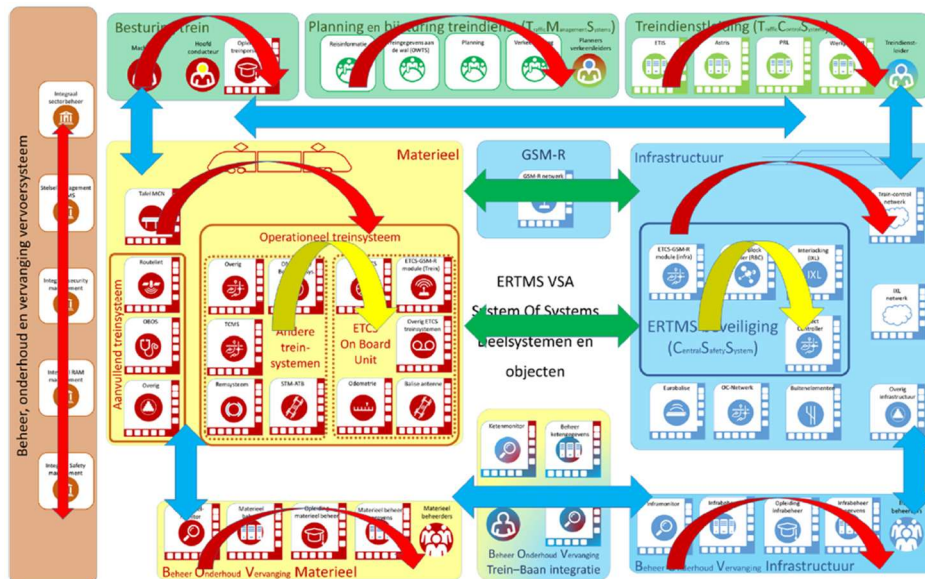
Beheer, onderhoud en vervanging vervoersysteem

Integraal sectorbeheer

Stelselmanagement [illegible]

Integraal security management

Integraal RAM management

Integraal Safety management

Besturing trein

Machinist

Hoofd conducteur

Opleiding treinpersoneel

Planning en bijsturing treindienst (Traffic Management System)

Reisinformatie

Vervoersgebruik van de weg (ONTS)

Planning

Verkeersleiding

Planners verkeersleiders

Treindienstleiding (Traffic Control System)

ETIS

Astris

PRL

Werkplek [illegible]

Treindienstleider

Materieel

Tabl MCN

Operationeel treinsysteem

Aanvullend treinsysteem

Roubilet

OBOS

Overig

Overig

TCMS

Remsysteem

Andere treinsystemen

STM-ATB

ETCS On Board Unit

ETCS-GSM-R module (Trein)

Overig ETCS treinsystemen

Odometrie

Balise antenne

GSM-R

GSM-R network

ERTMS VSA

System Of Systems

Deelsystemen en objecten

Infrastructuur

Train-control network

ETCS-GSM-R module (infra)

Block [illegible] (RBC)

Interlocking (IXL)

IXL

IXL network

ERTMS beveiliging (CentralSafetySystem)

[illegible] Controller

Eurobalise

OC-Network

Buitenelementen

Overig infrastructuur

Ketenmonitor

Beheer ketengegevens

Beheer Onderhoud Vervanging Trein–Baan integratie

Materieel

Opleiding materieel beheer

Materieel beheer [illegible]

Materieel beheerders

Beheer Onderhoud Vervanging Materieel

Infromonitor

Infrabeheer

Opleiding infrabeheer

Infrabeheer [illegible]

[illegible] beheerders

Beheer Onderhoud Vervanging Infrastructuur